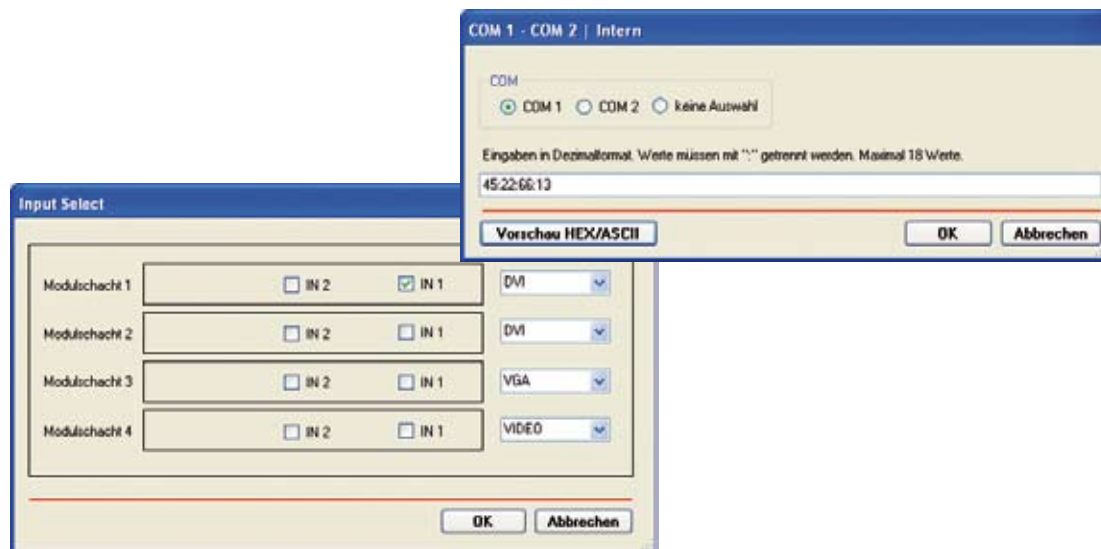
COM 1 - COM 2 | Intern

COM
COM 1 COM 2 keine Auswahl

Eingaben in Dezimalformat. Werte müssen mit ":" getrennt werden. Maximal 18 Werte.

45:22:66:13

Vorschau HEX/ASCII
OK
Abbrechen

Input Select

| | | | |
|---|---|---|---|
| Modulschacht 1 | IN 2 | IN 1 | DVI |
| Modulschacht 2 | IN 2 | IN 1 | DVI |
| Modulschacht 3 | IN 2 | IN 1 | VGA |
| Modulschacht 4 | IN 2 | IN 1 | VIDEO |

OK
Abbrechen